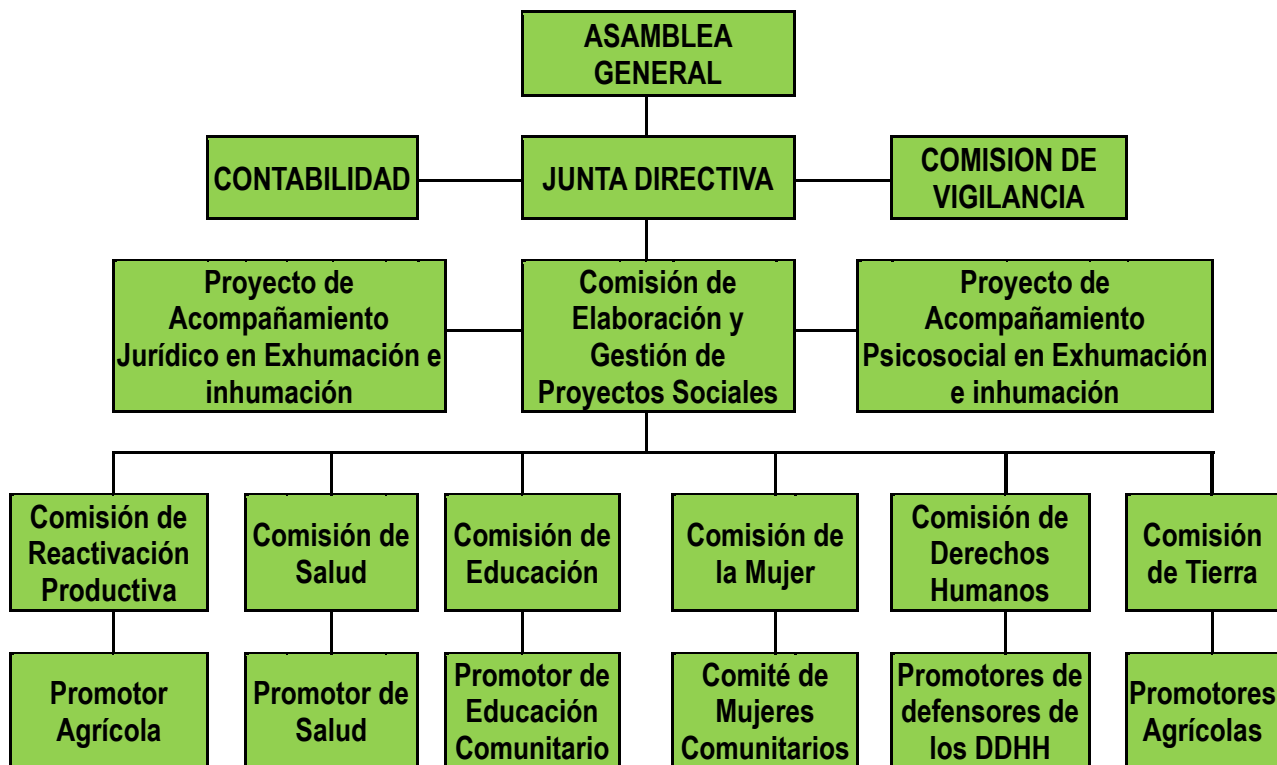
ASAMBLEA GENERAL

CONTABILIDAD

JUNTA DIRECTIVA

COMISION DE VIGILANCIA

Proyecto de Acompañamiento Jurídico en Exhumación e inhumación

Comisión de Elaboración y Gestión de Proyectos Sociales

Proyecto de Acompañamiento Psicosocial en Exhumación e inhumación

Comisión de Reactivación Productiva

Comisión de Salud

Comisión de Educación

Comisión de la Mujer

Comisión de Derechos Humanos

Comisión de Tierra

Promotor Agrícola

Promotor de Salud

Promotor de Educación Comunitario

Comité de Mujeres Comunitarios

Promotores de defensores de los DDHH

Promotores Agrícolas